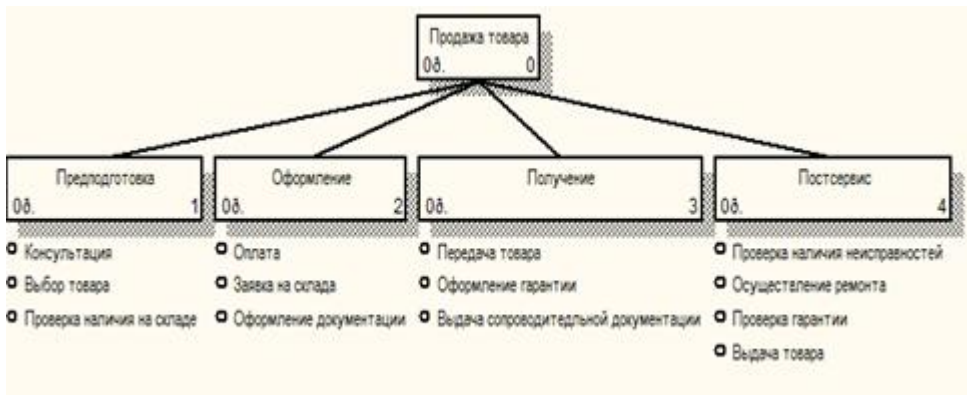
Продажа товара
0д. 0

Предподготовка
0д. 1

Консультация
Выбор товара
Проверка наличия на складе

Оформление
0д. 2

Оплата
Заявка на склада
Оформление документации

Получение
0д. 3

Передача товара
Оформление гарантии
Выдача сопроводительной документации

Постсервис
0д. 4

Проверка наличия неисправностей
Осуществление ремонта
Проверка гарантии
Выдача товара